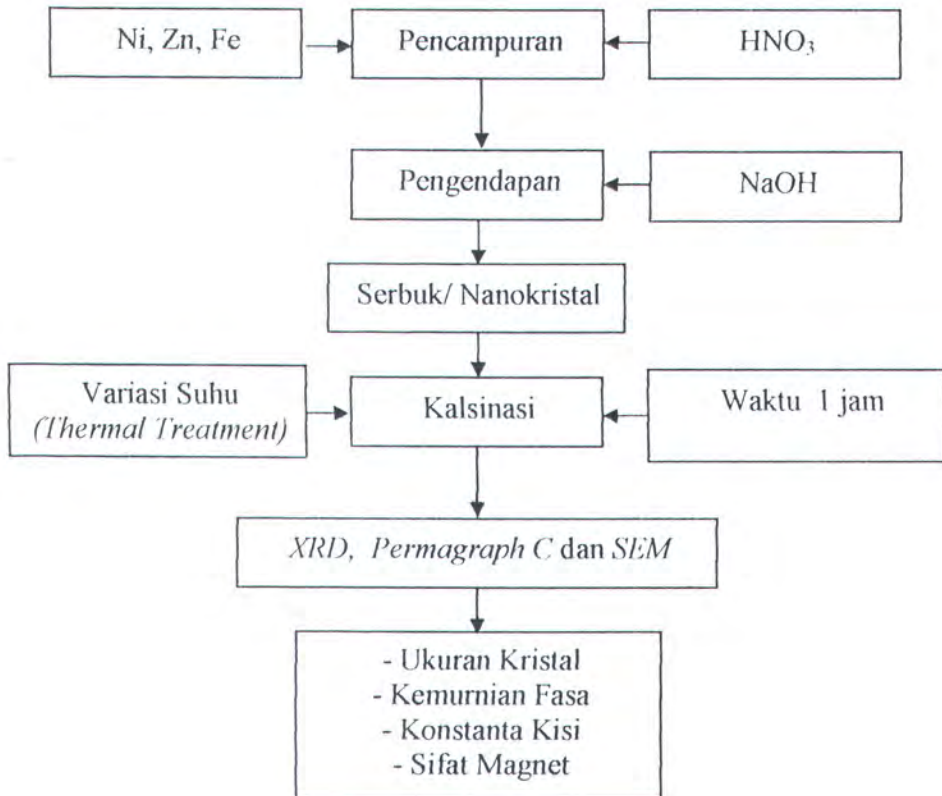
Ni, Zn, Fe

Pencampuran

$HNO_3$

Pengendapan

NaOH

Serbuk/ Nanokristal

Variasi Suhu (Thermal Treatment)

Kalsinasi

Waktu 1 jam

XRD, Permagraph C dan SEM

- Ukuran Kristal
- Kemurnian Fasa
- Konstanta Kisi
- Sifat Magnet